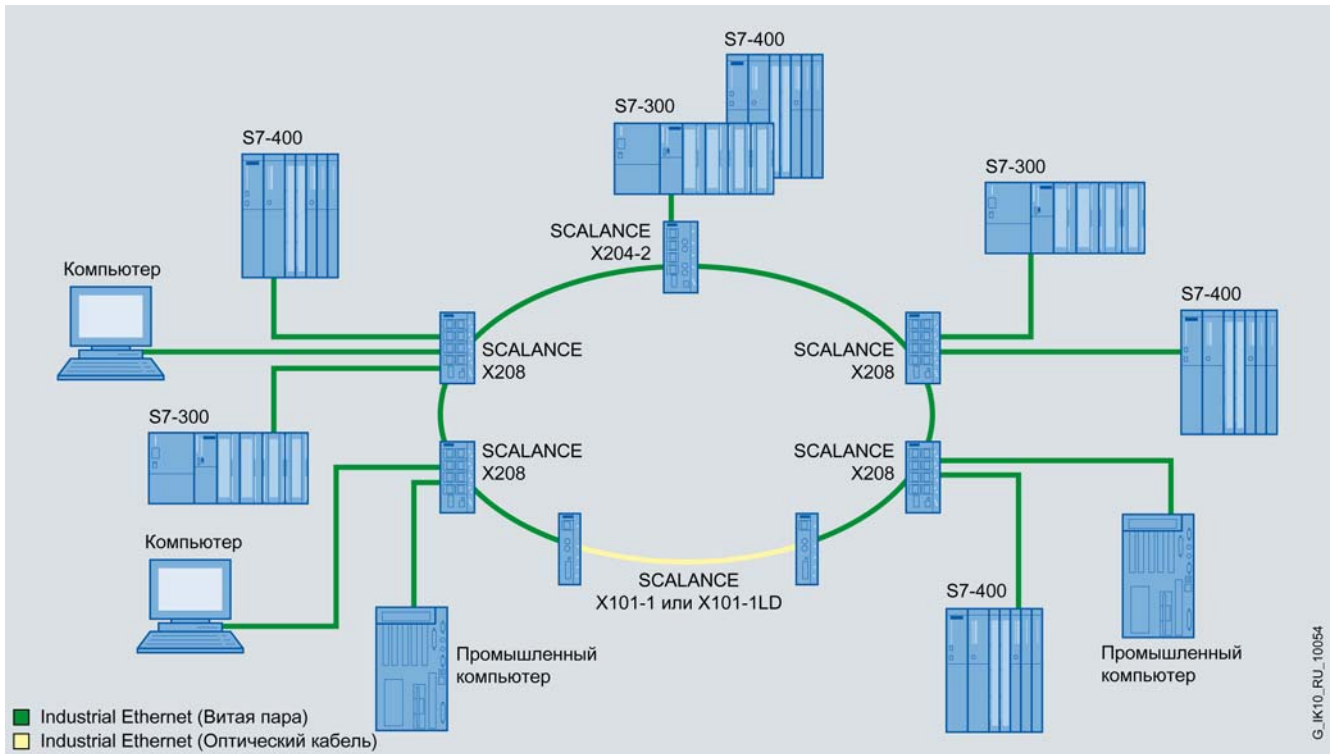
S7-400

S7-300

S7-400

S7-300

SCALANCE X204-2

Компьютер

S7-400

SCALANCE X208

SCALANCE X208

S7-300

SCALANCE X208

SCALANCE X208

Компьютер

SCALANCE X101-1 или X101-1LD

S7-400

Промышленный компьютер

Промышленный компьютер

G_IK10_RU_10054

Industrial Ethernet (Витая пара)
Industrial Ethernet (Оптический кабель)